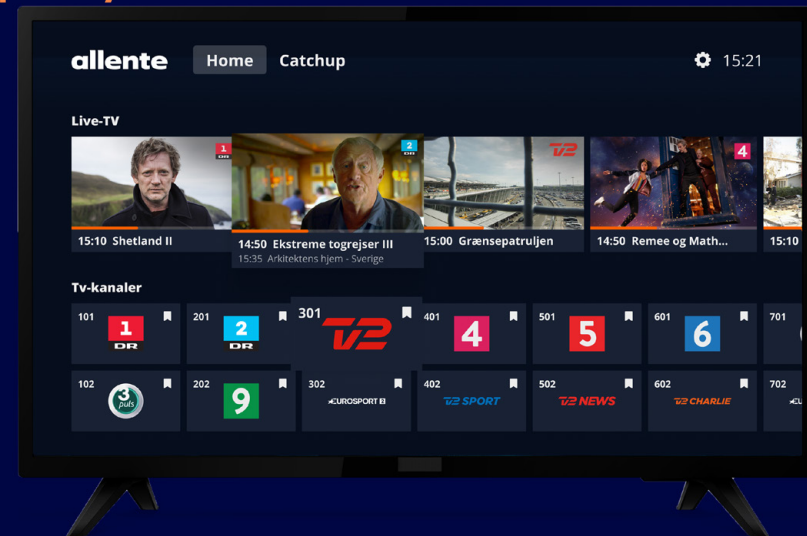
allente Home Catchup 15:21

Live-TV

1 DR

15:10 Shetland II

2 DR

14:50 Ekstreme togrejser III
15:35 Arkitektens hjem - Sverige

TV2

15:00 Grænsepatruljen

4

14:50 Remee og Math...

15:10

Tv-kanaler

101 1 DR

201 2 DR

301 TV2

401 4

501 5

601 6

701

102 3 puls

202 9

302 EUROSPORT 2

402 TV2 SPORT

502 TV2 NEWS

602 TV2 CHARLIE

702